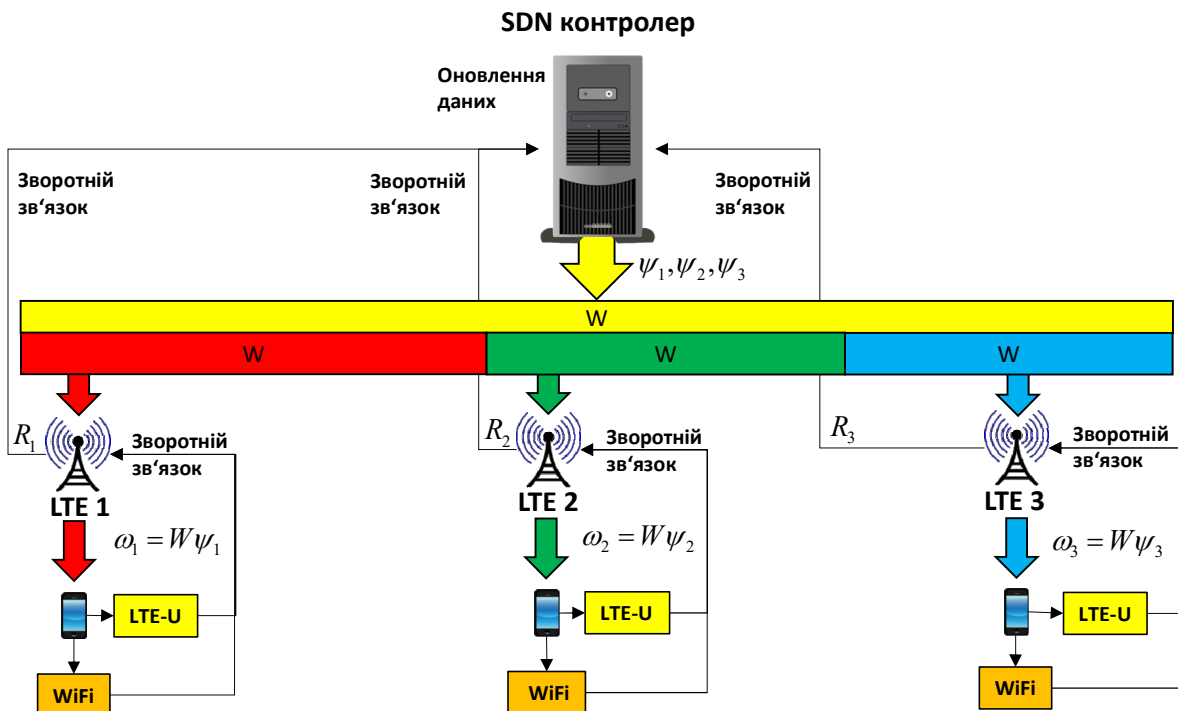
SDN контролер

Оновлення даних

Зворотній зв'язок

Зворотній зв'язок

Зворотній зв'язок

$\psi_1, \psi_2, \psi_3$

W

W

W

W

$R_1$

Зворотній зв'язок

LTE 1

$\omega_1 = W\psi_1$

LTE-U

WiFi

$R_2$

Зворотній зв'язок

LTE 2

$\omega_2 = W\psi_2$

LTE-U

WiFi

$R_3$

Зворотній зв'язок

LTE 3

$\omega_3 = W\psi_3$

LTE-U

WiFi